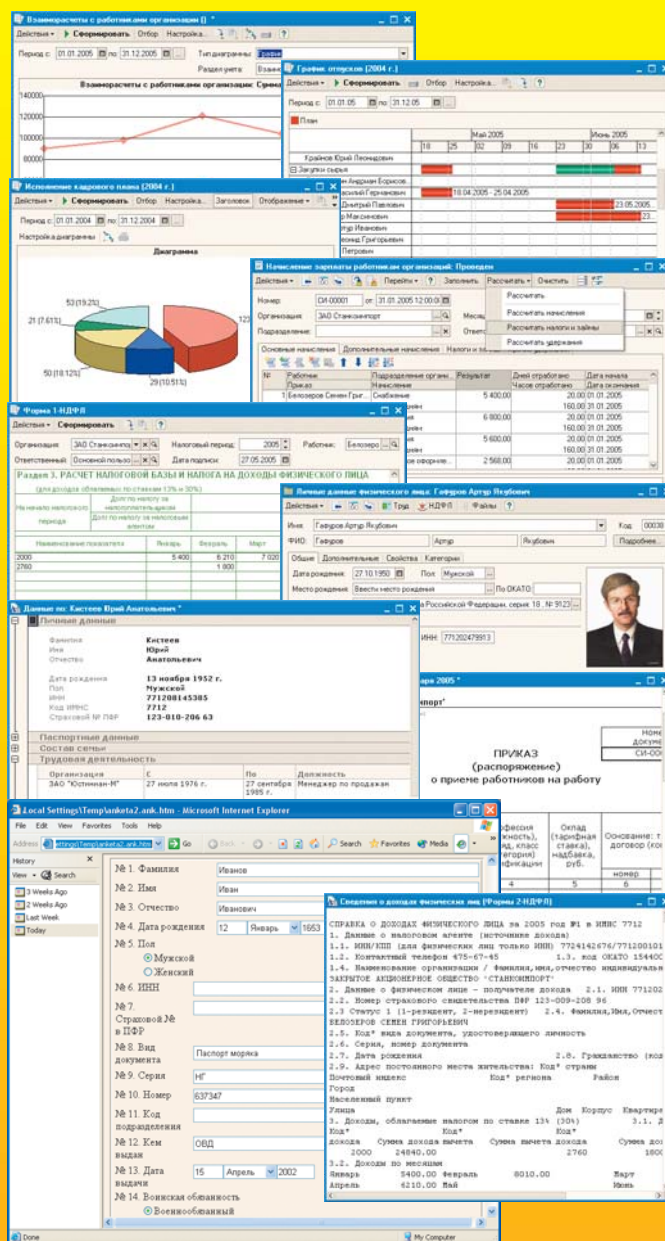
Взаиморасчеты с работниками организации () *

Действия ▸ Сформировать Отбор Настройка...

Период с: 01.01.2005 по: 31.12.2005 Тип диаграммы: График

Раздел учета: Взаим

Взаиморасчеты с работниками организации: Сумма

140000
120000
100000
80000

График отпусков (2004 г.)

Действия ▸ Сформировать Отбор Настройка...

Период с: 01.01.05 по: 31.12.05

План

Май 2005 Июнь 2005

18 25 02 09 16 23 30 06 13

Крайнов Юрий Леонидович
Закупки сырья
Андрей Борисов
Василий Германович 18.04.2005 - 25.04.2005
Дмитрий Павлович 23.05.2005
Максимович 23.
Игорь Иванович
Леонид Григорьевич
Петрович

Исполнение кадрового плана (2004 г.)

Действия ▸ Сформировать Отбор Настройка... Заголовок Отображение ▸

Период с: 01.01.2004 по: 31.12.2004

Настройка диаграммы

Диаграмма

53 (19.2%)
21 (7.61%)
50 (18.12%)
29 (10.51%)
123

Начисление зарплаты работникам организаций: Проведен

Действия ▸ Перейти ▸ Заполнить Рассчитать ▸ Очистить

Номер: СИ-00001 от: 31.01.2005 12:00:0

Организация: ЗАО Станкоимпорт

Подразделение:

Рассчитать
Рассчитать начисления
Рассчитать налоги и взносы
Рассчитать удержания

Основные начисления Дополнительные начисления Налоги и взносы

| № | Работник Приказ | Подразделение организ. Начисление | Результат | Дней отработано Часов отработано | Дата начала Дата окончания |
|---|---|---|---|---|---|
| 1 | Белозеров Семен Григ... | Снабжение | 5 400,00 | 20,00 | 01.01.2005 |
| | | | | 160,00 | 31.01.2005 |
| | | | 6 800,00 | 20,00 | 01.01.2005 |
| | | | | 160,00 | 31.01.2005 |
| | | | 5 600,00 | 20,00 | 01.01.2005 |
| | | | | 160,00 | 31.01.2005 |
| | | Snowe оформле... | 2 568,00 | 20,00 | 01.01.2005 |

Форма 1-НДФЛ

Действия ▸ Сформировать

Организация: ЗАО Станкоимпор Налоговый период: 2005 Работник: Белозеро

Ответственный: Основной пользо Дата подписи: 27.05.2005

Раздел 3. РАСЧЕТ НАЛОГОВОЙ БАЗЫ И НАЛОГА НА ДОХОДЫ ФИЗИЧЕСКОГО ЛИЦА

(для доходов облагаемых по ставке 13% и 30%)

На начало налогового периода | Долг по налогу за налогоплательщиком | Долг по налогу за налоговым агентом

Наименование показателя | Январь | Февраль | Март
2000 | 5 400 | 6 210 | 7 020
2760 | | 1 600 |

Личные данные физического лица: Гафуров Артур Якубович

Действия ▸ Труд НДФЛ Файлы

Имя: Гафуров Артур Якубович Код: 00038

ФИО: Гафуров Артур Якубович Подробнее...

Общие Дополнительные Свойства Категории

Дата рождения: 27.10.1950 Пол: Мужской

Место рождения: Ввести место рождения По ОКАТО:

а Российской Федерации, серия 18, № 9123

ИНН: 771202479913

Данные по: Кистеев Юрий Анатольевич *

Личные данные

Фамилия Кистеев
Имя Юрий
Отчество Анатольевич

Дата рождения 13 ноября 1952 г.
Пол Мужской
ИНН 771208145385
Код ИМНС 7712
Страховой № ПФР 123-010-206 63

Паспортные данные
Состав семьи
Трудовая деятельность

| Организация | С | По | Должность |
|---|---|---|---|
| ЗАО "Юстиниан-М" | 27 июля 1976 г. | 27 сентября 1985 г. | Менеджер по продажам |

ря 2005 *

порт"

ПРИКАЗ
(распоряжение)
о приеме работников на работу

Номе докум
СИ-00

фессия жность), ад, класс егория) ификации | Оклад (тарифная ставка), надбавка, руб. | Основание: т договор (ко
4 | 5 | 6
номер

Local Settings\Temp\anketa2.ank.htm - Microsoft Internet Explorer

File Edit View Favorites Tools Help

Address settings\Temp\anketa2.ank.htm Go Back Search Favorites Media

History
View Search
3 Weeks Ago
2 Weeks Ago
Last Week
Today

№ 1. Фамилия Иванов
№ 2. Имя Иван
№ 3. Отчество Иванович
№ 4. Дата рождения 12 Январь 1653
№ 5. Пол
Мужской
Женский
№ 6. ИНН
№ 7. Страховой № в ПФР
№ 8. Вид документа Паспорт моряка
№ 9. Серия НГ
№ 10. Номер 637347
№ 11. Код подразделения
№ 12. Кем выдан ОВД
№ 13. Дата выдачи 15 Апрель 2002
№ 14. Воинская обязанность
Военнообязанный

Done My Computer

Сведения о доходах физического лица (Форма 2-НДФЛ)

СПРАВКА О ДОХОДАХ ФИЗИЧЕСКОГО ЛИЦА за 2005 год №1 в ИМНС 7712
1. Данные о налоговом агенте (источнике дохода)
1.1. ИНН/КПП (для физических лиц только ИНН) 7724142676/771200101
1.2. Контактный телефон 475-67-45 1.3. код ОКАТО 15440С
1.4. Наименование организации / Фамилия,имя,отчество индивидуаль
ЗАКРЫТОЕ АКЦИОНЕРНОЕ ОБЩЕСТВО 'СТАНКОИМПОРТ'
2. Данные о физическом лице - получателе дохода 2.1. ИНН 771202
2.2. Номер страхового свидетельства ПФР 123-009-208 96
2.3 Статус 1 (1-резидент, 2-нерезидент) 2.4. Фамилия,Имя,Отчест
БЕЛОЗЕРОВ СЕМЕН ГРИГОРЬЕВИЧ
2.5. Код* вида документа, удостоверяющего личность
2.6. Серия, номер документа
2.7. Дата рождения 2.8. Гражданство (код
2.9. Адрес постоянного места жительства: Код* страны
Почтовый индекс Код* региона Район
Город
Населенный пункт
Улица Дом Корпус Квартир
3. Доходы, облагаемые налогом по ставке 13% (30%) 3.1. Д
Код* Код*
дохода Сумма дохода вычета Сумма вычета дохода Сумма до
2000 24840.00 2760 1600
3.2. Доходы по месяцам
Январь 5400.00 Февраль 8010.00 Март
Апрель 6210.00 Май Июнь